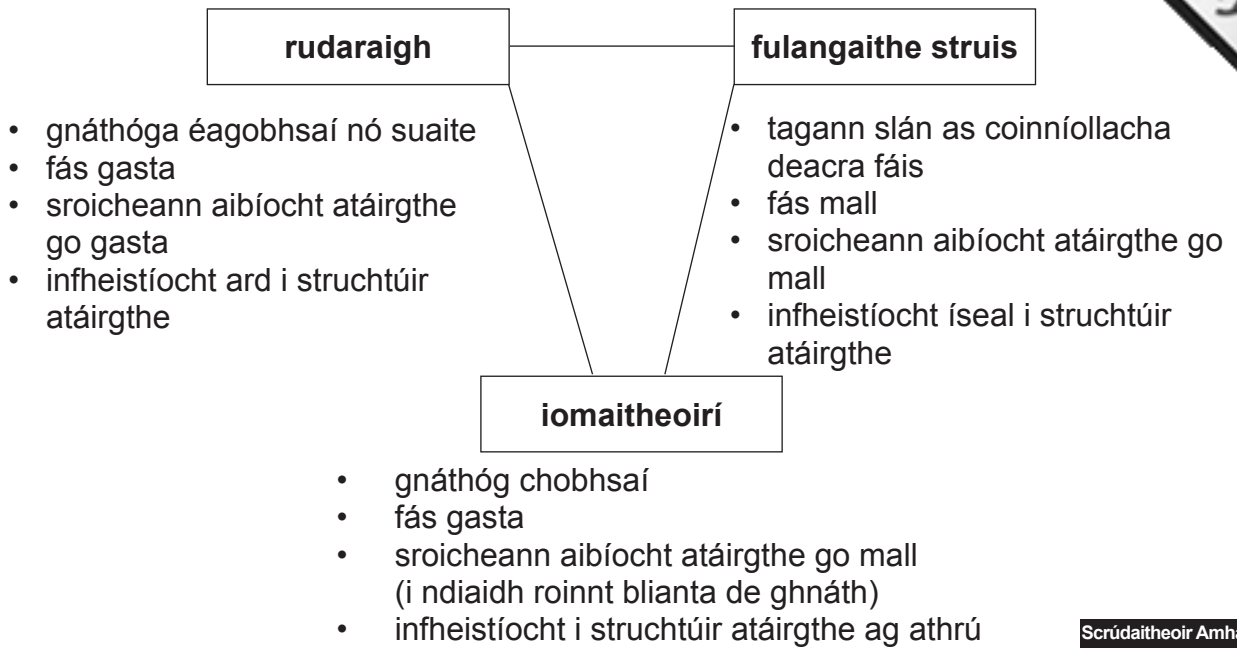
rudaraigh

fulangaithe struis

- gnáthóga éagobhsaí nó suaite
- fás gasta
- sroicheann aibíocht atáirgthe go gasta
- infheistíocht ard i struchtúir atáirgthe

- tagann slán as coinníollacha deacra fáis
- fás mall
- sroicheann aibíocht atáirgthe go mall
- infheistíocht íseal i struchtúir atáirgthe

iomaitheoirí

- gnáthóg chobhsaí
- fás gasta
- sroicheann aibíocht atáirgthe go mall (i ndiaidh roinnt blianta de ghnáth)
- infheistíocht i struchtúir atáirgthe ag athrú

Scrúdaitheoir Amha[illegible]